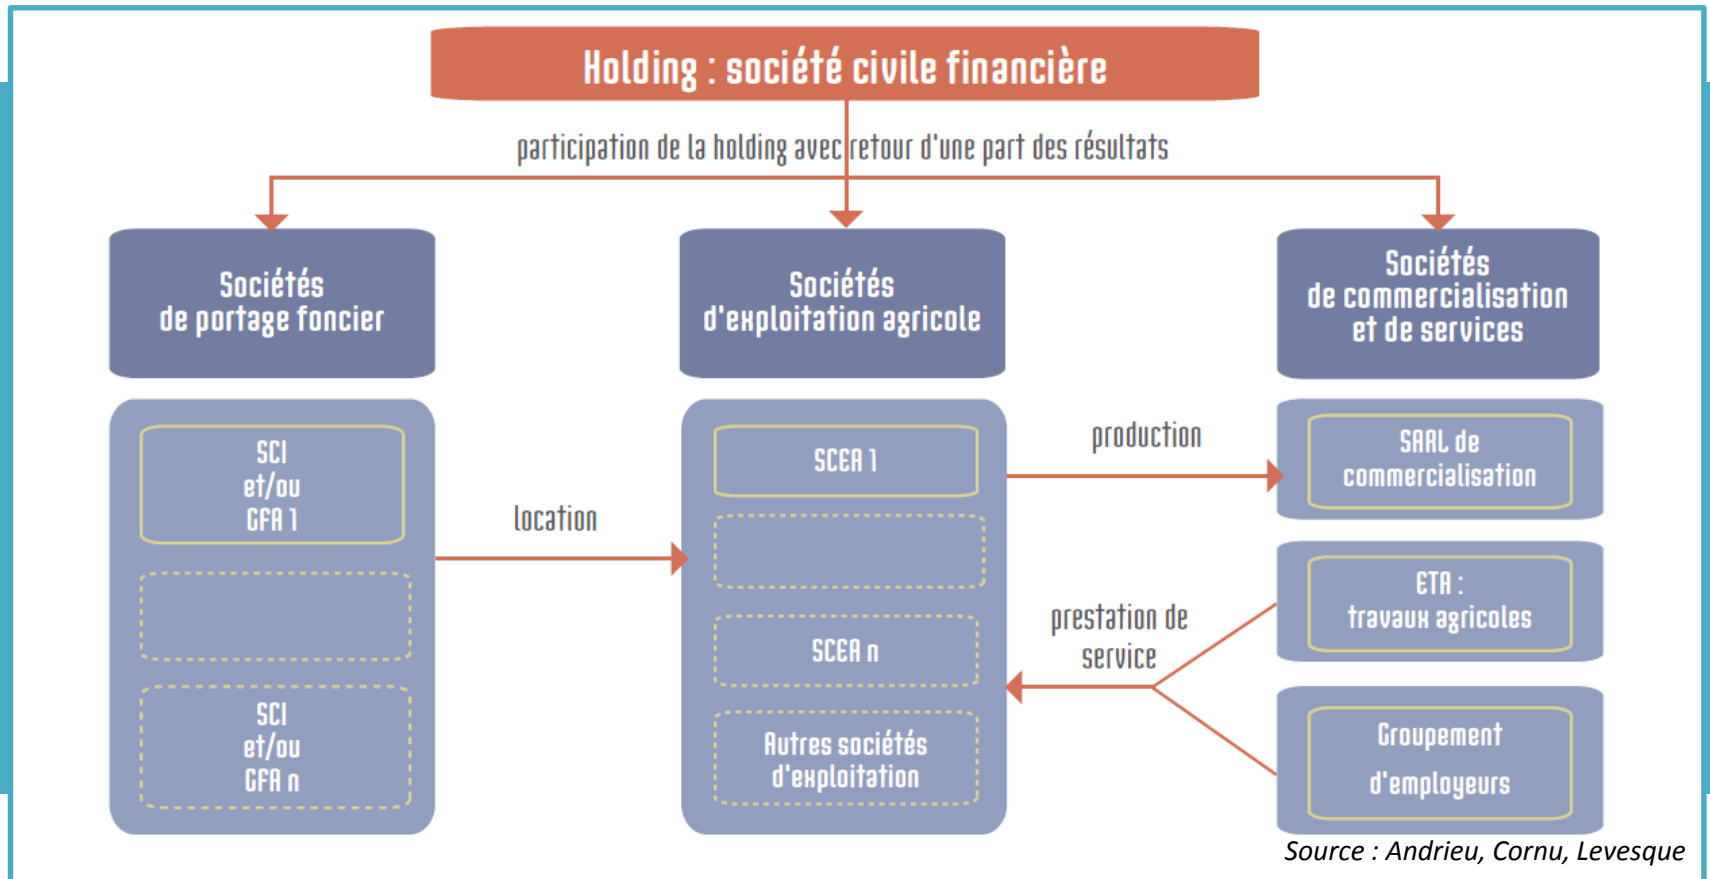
Holding : société civile financière

participation de la holding avec retour d'une part des résultats

Sociétés de portage foncier

Sociétés d'exploitation agricole

Sociétés de commercialisation et de services

SCI et/ou GFA 1

SCI et/ou GFA n

location

SCEA 1

SCEA n

Autres sociétés d'exploitation

production

prestation de service

SARL de commercialisation

ETA : travaux agricoles

Groupement d'employeurs

Source : Andrieu, Cornu, Levesque